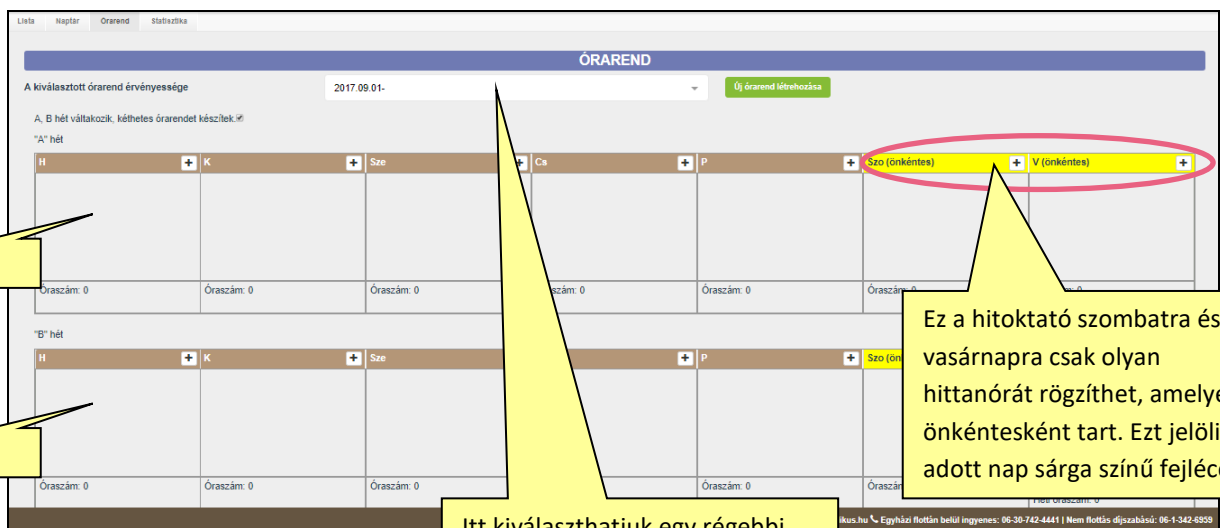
Lista Naptár Órarend Statisztika

ÓRAREND

A kiválasztott órarend érvényessége

2017.09.01-

Új órarend létrehozása

A, B hét váltakozik, kéthetes órarendet készítek.

"A" hét

| H + | K + | Sze + | Cs + | P + | Szo (önkéntes) + | V (önkéntes) + |
|---|---|---|---|---|---|---|
| Óraszám: 0 | Óraszám: 0 | Óraszám: 0 | Óraszám: 0 | Óraszám: 0 | Óraszám: 0 | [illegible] |

"B" hét

| H + | K + | Sze + | + | P + | Szo (ön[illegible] |
|---|---|---|---|---|---|
| Óraszám: 0 | Óraszám: 0 | Óraszám: 0 | | Óraszám: 0 | Óraszá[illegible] |

Heti óraszám: 0

Ez a hitoktató szombatra és vasárnapra csak olyan hittanórát rögzíthet, amelye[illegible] önkéntesként tart. Ezt jelöli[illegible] adott nap sárga színű fejléc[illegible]

Itt kiválaszthatjuk egy régebbi

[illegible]ikus.hu Egyházi flottán belül ingyenes: 06-30-742-4441 | Nem flottás díjszabású: 06-1-342-6959